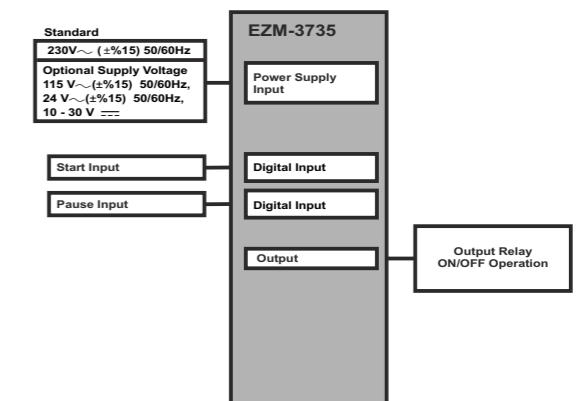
Standard

230V$\sim$ ($\pm$%15) 50/60Hz

Optional Supply Voltage
115 V$\sim$($\pm$%15) 50/60Hz,
24 V$\sim$($\pm$%15) 50/60Hz,
10 - 30 V $\overline{\overline{\phantom{--}}}$

EZM-3735

Power Supply Input

Start Input

Digital Input

Pause Input

Digital Input

Output

Output Relay
ON/OFF Operation